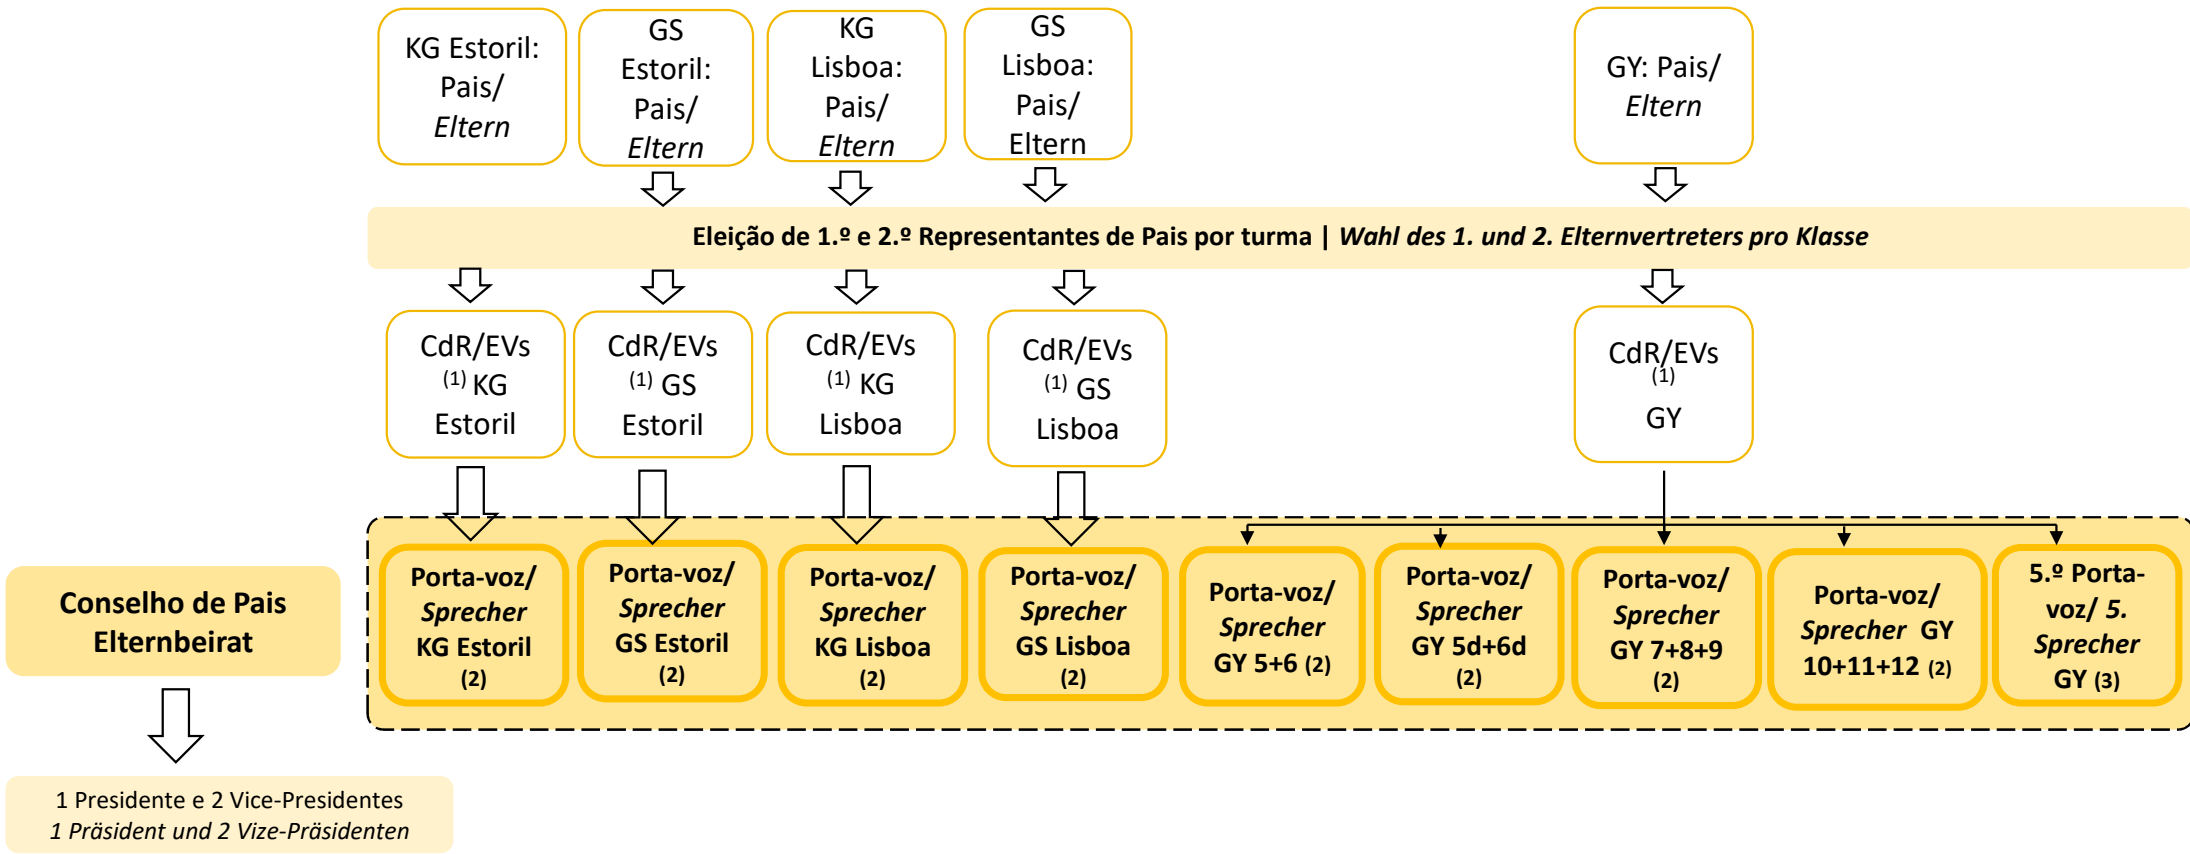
KG Estoril: Pais/ *Eltern*

GS Estoril: Pais/ *Eltern*

KG Lisboa: Pais/ *Eltern*

GS Lisboa: Pais/ Eltern

GY: Pais/ *Eltern*

**Eleição de 1.º e 2.º Representantes de Pais por turma | *Wahl des 1. und 2. Elternvertreters pro Klasse***

CdR/EVs $^{(1)}$ KG Estoril

CdR/EVs $^{(1)}$ GS Estoril

CdR/EVs $^{(1)}$ KG Lisboa

CdR/EVs $^{(1)}$ GS Lisboa

CdR/EVs $^{(1)}$ GY

**Conselho de Pais Elternbeirat**

**Porta-voz/ *Sprecher* KG Estoril (2)**

**Porta-voz/ *Sprecher* GS Estoril (2)**

**Porta-voz/ *Sprecher* KG Lisboa (2)**

**Porta-voz/ *Sprecher* GS Lisboa (2)**

**Porta-voz/ *Sprecher* GY 5+6 (2)**

**Porta-voz/ *Sprecher* GY 5d+6d (2)**

**Porta-voz/ *Sprecher* GY 7+8+9 (2)**

**Porta-voz/ *Sprecher* GY 10+11+12 (2)**

**5.º Porta-voz/ *5. Sprecher* GY (3)**

1 Presidente e 2 Vice-Presidentes
*1 Präsident und 2 Vize-Präsidenten*